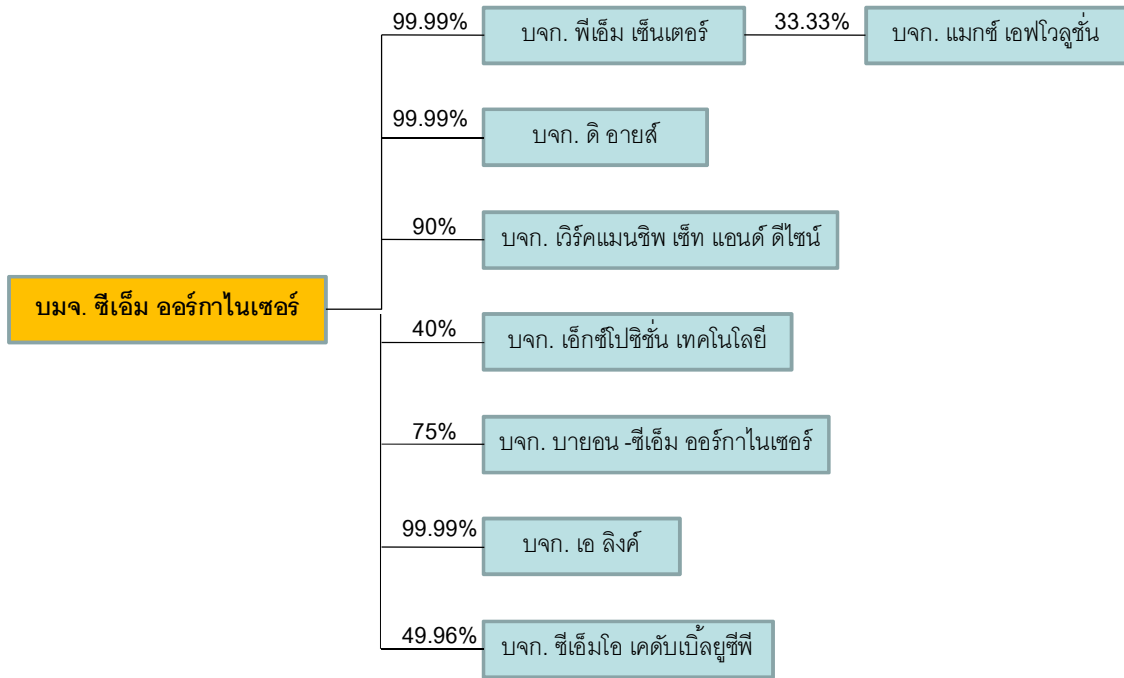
บมจ. ซีเอ็ม ออร์กาไนเซอร์

99.99%
บจก. พีเอ็ม เซ็นเตอร์

33.33%
บจก. แมกซ์ เอฟโวลูชั่น

99.99%
บจก. ดิ อายส์

90%
บจก. เวิร์คแมนชิพ เซ็ท แอนด์ ดีไซน์

40%
บจก. เอ็กซ์โปซิชั่น เทคโนโลยี

75%
บจก. บายอน -ซีเอ็ม ออร์กาไนเซอร์

99.99%
บจก. เอ ลิงค์

49.96%
บจก. ซีเอ็มโอ เคดับเบิ้ลยูซีพี